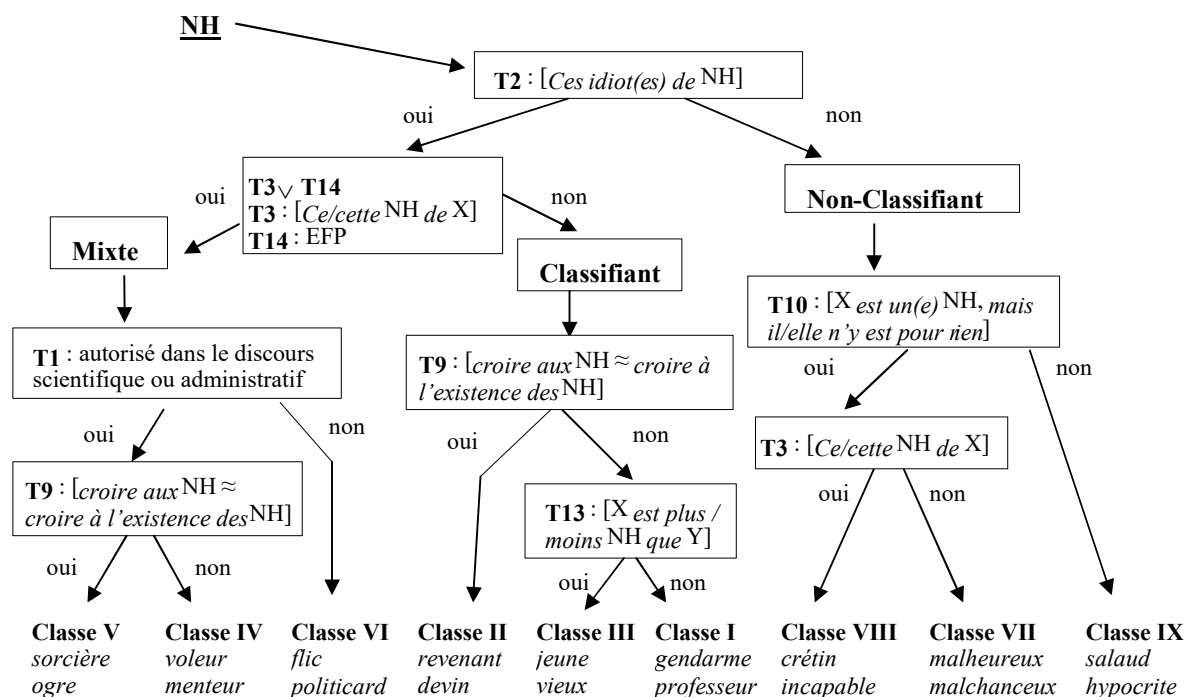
NH

T2 : [Ces idiot(es) de NH]

oui

non

T3 $\vee$ T14
T3 : [Ce/cette NH de X]
T14 : EFP

oui

non

Non-Classifiant

Mixte

Classifiant

T10 : [X est un(e) NH, mais il/elle n'y est pour rien]

T1 : autorisé dans le discours scientifique ou administratif

T9 : [croire aux NH $\approx$ croire à l'existence des NH]

oui

non

oui

non

oui

non

T3 : [Ce/cette NH de X]

T9 : [croire aux NH $\approx$ croire à l'existence des NH]

oui

non

T13 : [X est plus / moins NH que Y]

oui

non

oui

non

oui

non

Classe V
sorcière
ogre

Classe IV
voleur
menteur

Classe VI
flic
politicard

Classe II
revenant
devin

Classe III
jeune
vieux

Classe I
gendarme
professeur

Classe VIII
crétin
incapable

Classe VII
malheureux
malchanceux

Classe IX
salaud
hypocrite